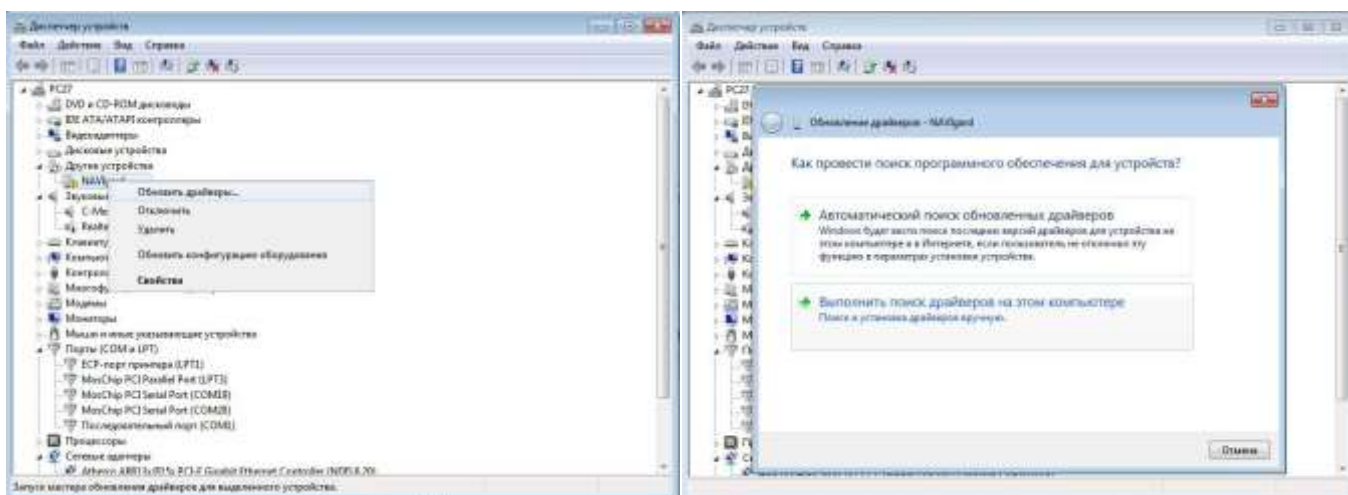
Диспетчер устройств
Файл Действие Вид Справка
PC27
DVD и CD-ROM дисководы
IDE ATA/ATAPI контроллеры
Видеоадаптеры
Дисковые устройства
Другие устройства
NAVIg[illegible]
Звуковые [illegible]
C-Me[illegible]
Realte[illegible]
Клавиату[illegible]
Компьют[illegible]
Контролл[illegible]
Микрософ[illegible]
Модемы
Мониторы
Мыши и иные указывающие устройства
Порты (COM и LPT)
ECP-порт принтера (LPT1)
MosChip PCI Parallel Port (LPT3)
MosChip PCI Serial Port (COM18)
MosChip PCI Serial Port (COM28)
Последовательный порт (COM1)
Процессоры
Сетевые адаптеры
Atheros AR813x/815x PCI-E Gigabit Ethernet Controller (NDIS 6.20)
Обновить драйверы...
Отключить
Удалить
Обновить конфигурацию оборудования
Свойства
Запуск мастера обновления драйверов для выделенного устройства.

Диспетчер устройств
Файл Действие Вид Справка
PC27
Обновление драйверов - NAVIguard
Как провести поиск программного обеспечения для устройства?
Автоматический поиск обновленных драйверов
Windows будет вести поиск последних версий драйверов для устройства на этом компьютере и в Интернете, если пользователь не отключил эту функцию в параметрах установки устройства.
Выполнить поиск драйверов на этом компьютере
Поиск и установка драйверов вручную.
Отмена